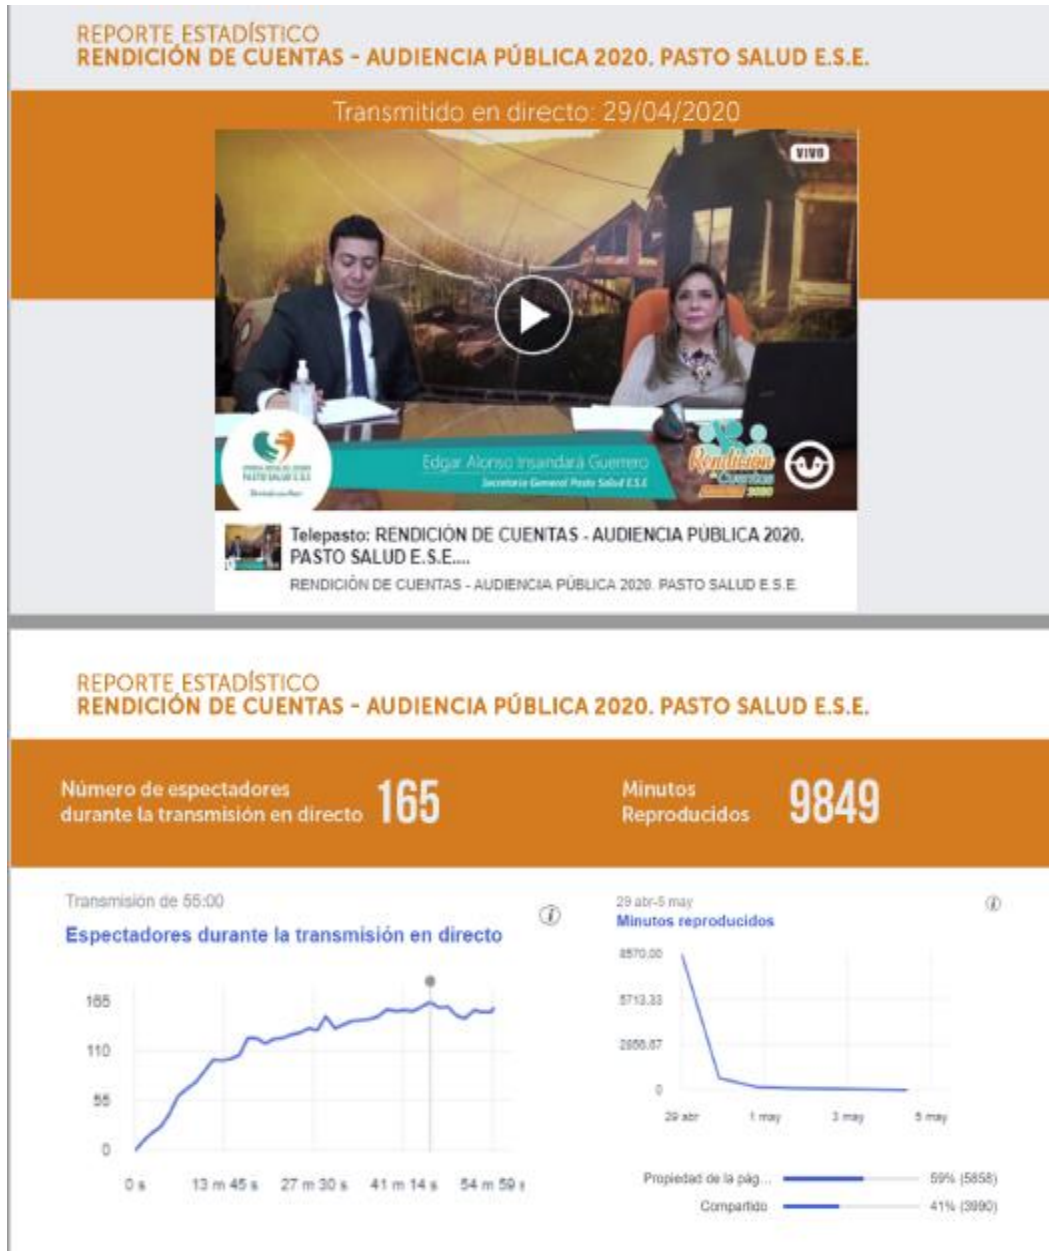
REPORTE ESTADÍSTICO
RENDICIÓN DE CUENTAS - AUDIENCIA PÚBLICA 2020. PASTO SALUD E.S.E.

Transmitido en directo: 29/04/2020

VIVO

PASTO SALUD E.S.E.

Edgar Alonso Insandará Guerrero
Secretario General Pasto Salud E.S.E

Rendición de Cuentas 2020

Telepasto: RENDICIÓN DE CUENTAS - AUDIENCIA PÚBLICA 2020. PASTO SALUD E.S.E....
RENDICIÓN DE CUENTAS - AUDIENCIA PÚBLICA 2020. PASTO SALUD E.S.E.

REPORTE ESTADÍSTICO
RENDICIÓN DE CUENTAS - AUDIENCIA PÚBLICA 2020. PASTO SALUD E.S.E.

Número de espectadores durante la transmisión en directo 165

Minutos Reproducidos 9849

Transmisión de 55:00
Espectadores durante la transmisión en directo

165
110
55
0
0 s 13 m 45 s 27 m 30 s 41 m 14 s 54 m 59 s

29 abr-5 may
Minutos reproducidos

8570,00
5713,33
2856,67
0
29 abr 1 may 3 may 5 may

Propiedad de la pág... 59% (5858)
Compartido 41% (3990)